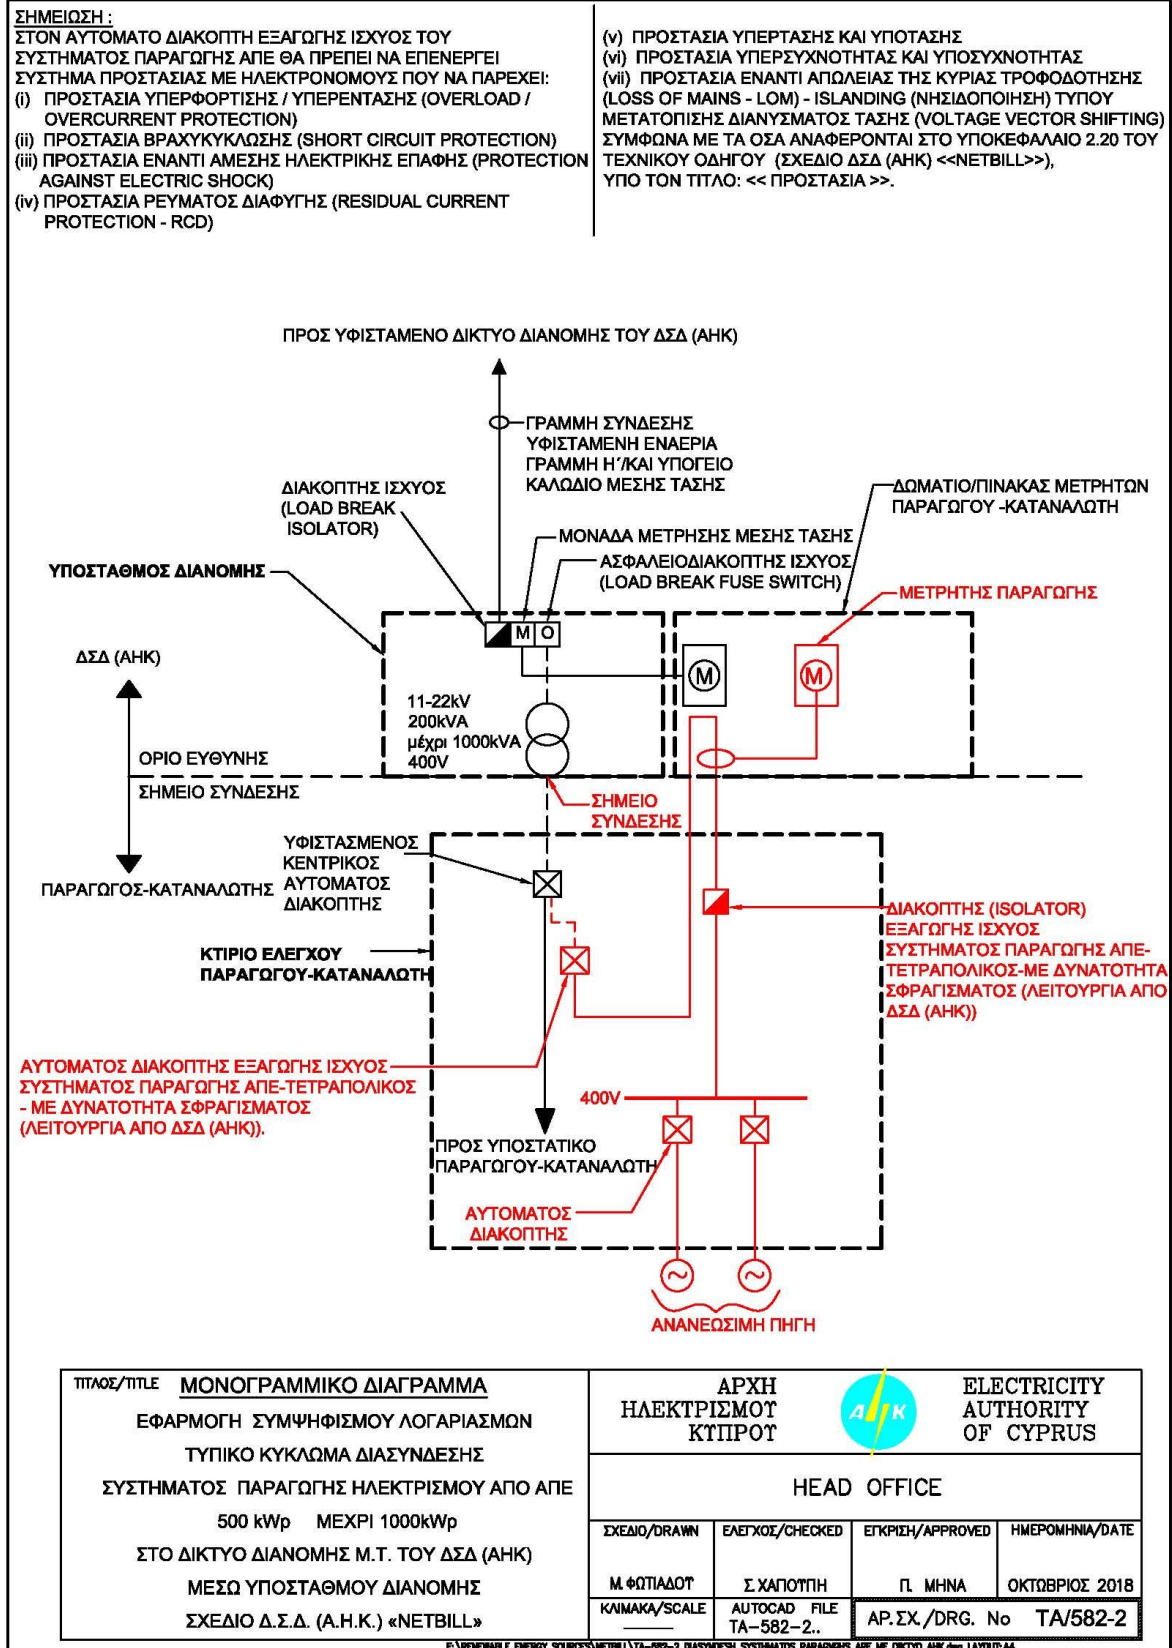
ΣΗΜΕΙΩΣΗ :
ΣΤΟΝ ΑΥΤΟΜΑΤΟ ΔΙΑΚΟΠΤΗ ΕΞΑΓΩΓΗΣ ΙΣΧΥΟΣ ΤΟΥ ΣΥΣΤΗΜΑΤΟΣ ΠΑΡΑΓΩΓΗΣ ΑΠΕ ΘΑ ΠΡΕΠΕΙ ΝΑ ΕΠΕΝΕΡΓΕΙ ΣΥΣΤΗΜΑ ΠΡΟΣΤΑΣΙΑΣ ΜΕ ΗΛΕΚΤΡΟΝΟΜΟΥΣ ΠΟΥ ΝΑ ΠΑΡΕΧΕΙ:
(i) ΠΡΟΣΤΑΣΙΑ ΥΠΕΡΦΟΡΤΙΣΗΣ / ΥΠΕΡΕΝΤΑΣΗΣ (OVERLOAD / OVERCURRENT PROTECTION)
(ii) ΠΡΟΣΤΑΣΙΑ ΒΡΑΧΥΚΥΚΛΩΣΗΣ (SHORT CIRCUIT PROTECTION)
(iii) ΠΡΟΣΤΑΣΙΑ ΕΝΑΝΤΙ ΑΜΕΣΗΣ ΗΛΕΚΤΡΙΚΗΣ ΕΠΑΦΗΣ (PROTECTION AGAINST ELECTRIC SHOCK)
(iv) ΠΡΟΣΤΑΣΙΑ ΡΕΥΜΑΤΟΣ ΔΙΑΦΥΓΗΣ (RESIDUAL CURRENT PROTECTION - RCD)

(v) ΠΡΟΣΤΑΣΙΑ ΥΠΕΡΤΑΣΗΣ ΚΑΙ ΥΠΟΤΑΣΗΣ
(vi) ΠΡΟΣΤΑΣΙΑ ΥΠΕΡΣΥΧΝΟΤΗΤΑΣ ΚΑΙ ΥΠΟΣΥΧΝΟΤΗΤΑΣ
(vii) ΠΡΟΣΤΑΣΙΑ ΕΝΑΝΤΙ ΑΠΩΛΕΙΑΣ ΤΗΣ ΚΥΡΙΑΣ ΤΡΟΦΟΔΟΤΗΣΗΣ (LOSS OF MAINS - LOM) - ISLANDING (ΝΗΣΙΔΟΠΟΙΗΣΗ) ΤΥΠΟΥ ΜΕΤΑΤΟΠΙΣΗΣ ΔΙΑΝΥΣΜΑΤΟΣ ΤΑΣΗΣ (VOLTAGE VECTOR SHIFTING) ΣΥΜΦΩΝΑ ΜΕ ΤΑ ΟΣΑ ΑΝΑΦΕΡΟΝΤΑΙ ΣΤΟ ΥΠΟΚΕΦΑΛΑΙΟ 2.20 ΤΟΥ ΤΕΧΝΙΚΟΥ ΟΔΗΓΟΥ (ΣΧΕΔΙΟ ΔΣΔ (ΑΗΚ) <<NETBILL>>), ΥΠΟ ΤΟΝ ΤΙΤΛΟ: << ΠΡΟΣΤΑΣΙΑ >>.

ΠΡΟΣ ΥΦΙΣΤΑΜΕΝΟ ΔΙΚΤΥΟ ΔΙΑΝΟΜΗΣ ΤΟΥ ΔΣΔ (ΑΗΚ)
ΓΡΑΜΜΗ ΣΥΝΔΕΣΗΣ ΥΦΙΣΤΑΜΕΝΗ ΕΝΑΕΡΙΑ ΓΡΑΜΜΗ Η΄/ΚΑΙ ΥΠΟΓΕΙΟ ΚΑΛΩΔΙΟ ΜΕΣΗΣ ΤΑΣΗΣ
ΔΙΑΚΟΠΤΗΣ ΙΣΧΥΟΣ (LOAD BREAK ISOLATOR)
ΔΩΜΑΤΙΟ/ΠΙΝΑΚΑΣ ΜΕΤΡΗΤΩΝ ΠΑΡΑΓΩΓΟΥ -ΚΑΤΑΝΑΛΩΤΗ
ΜΟΝΑΔΑ ΜΕΤΡΗΣΗΣ ΜΕΣΗΣ ΤΑΣΗΣ
ΥΠΟΣΤΑΘΜΟΣ ΔΙΑΝΟΜΗΣ
ΑΣΦΑΛΕΙΟΔΙΑΚΟΠΤΗΣ ΙΣΧΥΟΣ (LOAD BREAK FUSE SWITCH)
ΜΕΤΡΗΤΗΣ ΠΑΡΑΓΩΓΗΣ
M O
ΔΣΔ (ΑΗΚ)
M
M
11-22kV
200kVA
μέχρι 1000kVA
400V
ΟΡΙΟ ΕΥΘΥΝΗΣ
ΣΗΜΕΙΟ ΣΥΝΔΕΣΗΣ
ΣΗΜΕΙΟ ΣΥΝΔΕΣΗΣ
ΥΦΙΣΤΑΜΕΝΟΣ ΚΕΝΤΡΙΚΟΣ ΑΥΤΟΜΑΤΟΣ ΔΙΑΚΟΠΤΗΣ
ΠΑΡΑΓΩΓΟΣ-ΚΑΤΑΝΑΛΩΤΗΣ
ΔΙΑΚΟΠΤΗΣ (ISOLATOR) ΕΞΑΓΩΓΗΣ ΙΣΧΥΟΣ ΣΥΣΤΗΜΑΤΟΣ ΠΑΡΑΓΩΓΗΣ ΑΠΕ-ΤΕΤΡΑΠΟΛΙΚΟΣ-ΜΕ ΔΥΝΑΤΟΤΗΤΑ ΣΦΡΑΓΙΣΜΑΤΟΣ (ΛΕΙΤΟΥΡΓΙΑ ΑΠΟ ΔΣΔ (ΑΗΚ))
ΚΤΙΡΙΟ ΕΛΕΓΧΟΥ ΠΑΡΑΓΩΓΟΥ-ΚΑΤΑΝΑΛΩΤΗ
ΑΥΤΟΜΑΤΟΣ ΔΙΑΚΟΠΤΗΣ ΕΞΑΓΩΓΗΣ ΙΣΧΥΟΣ ΣΥΣΤΗΜΑΤΟΣ ΠΑΡΑΓΩΓΗΣ ΑΠΕ-ΤΕΤΡΑΠΟΛΙΚΟΣ - ΜΕ ΔΥΝΑΤΟΤΗΤΑ ΣΦΡΑΓΙΣΜΑΤΟΣ (ΛΕΙΤΟΥΡΓΙΑ ΑΠΟ ΔΣΔ (ΑΗΚ)).
400V
ΠΡΟΣ ΥΠΟΣΤΑΤΙΚΟ ΠΑΡΑΓΩΓΟΥ-ΚΑΤΑΝΑΛΩΤΗ
ΑΥΤΟΜΑΤΟΣ ΔΙΑΚΟΠΤΗΣ
ΑΝΑΝΕΩΣΙΜΗ ΠΗΓΗ

| ΤΙΤΛΟΣ/TITLE ΜΟΝΟΓΡΑΜΜΙΚΟ ΔΙΑΓΡΑΜΜΑ ΕΦΑΡΜΟΓΗ ΣΥΜΨΗΦΙΣΜΟΥ ΛΟΓΑΡΙΑΣΜΩΝ ΤΥΠΙΚΟ ΚΥΚΛΩΜΑ ΔΙΑΣΥΝΔΕΣΗΣ ΣΥΣΤΗΜΑΤΟΣ ΠΑΡΑΓΩΓΗΣ ΗΛΕΚΤΡΙΣΜΟΥ ΑΠΟ ΑΠΕ 500 kWp ΜΕΧΡΙ 1000kWp ΣΤΟ ΔΙΚΤΥΟ ΔΙΑΝΟΜΗΣ Μ.Τ. ΤΟΥ ΔΣΔ (ΑΗΚ) ΜΕΣΩ ΥΠΟΣΤΑΘΜΟΥ ΔΙΑΝΟΜΗΣ ΣΧΕΔΙΟ Δ.Σ.Δ. (Α.Η.Κ.) «NETBILL» | ΑΡΧΗ ΗΛΕΚΤΡΙΣΜΟΥ ΚΥΠΡΟΥ | ΑΗΚ | ELECTRICITY AUTHORITY OF CYPRUS |
|---|---|---|---|
| | HEAD OFFICE | | |
| ΣΧΕΔΙΟ/DRAWN Μ. ΦΩΤΙΑΔΟΥ | ΕΛΕΓΧΟΣ/CHECKED Σ. ΧΑΠΟΥΠΗ | ΕΓΚΡΙΣΗ/APPROVED Π. ΜΗΝΑ | ΗΜΕΡΟΜΗΝΙΑ/DATE ΟΚΤΩΒΡΙΟΣ 2018 |
| ΚΛΙΜΑΚΑ/SCALE ——— | AUTOCAD FILE TA-582-2.. | ΑΡ.ΣΧ./DRG. No | TA/582-2 |

F:\RENEWABLE ENERGY SOURCES\NETBILL\TA-582-2 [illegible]